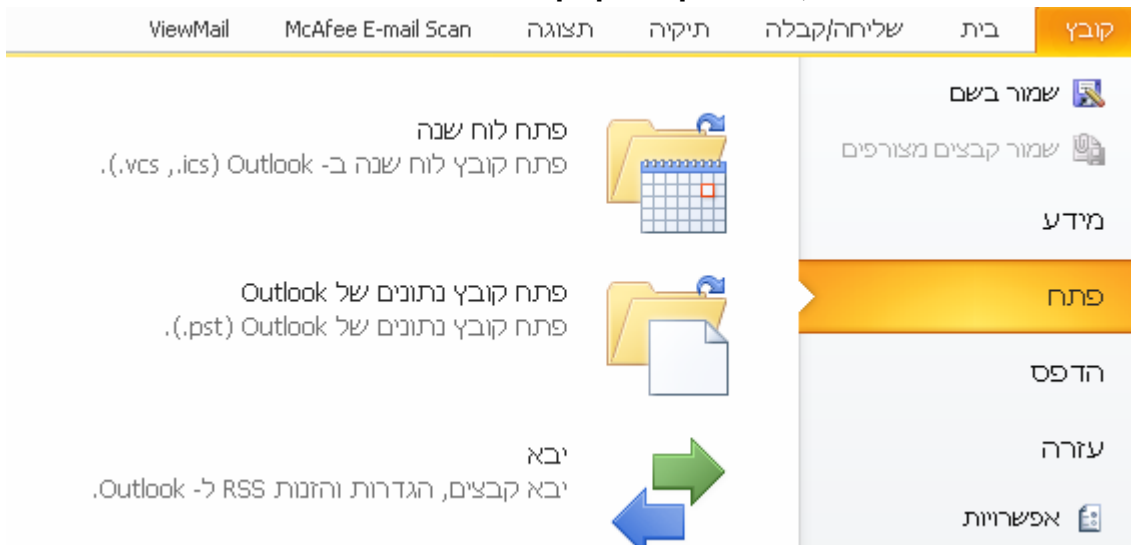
קובץ בית שליחה/קבלה תיקיה תצוגה McAfee E-mail Scan ViewMail

שמור בשם
שמור קבצים מצורפים
מידע
פתח
הדפס
עזרה
אפשרויות

פתח לוח שנה
פתח קובץ לוח שנה ב- Outlook (ics., vcs.).

פתח קובץ נתונים של Outlook
פתח קובץ נתונים של Outlook (pst.).

יבא
יבא קבצים, הגדרות והזנות RSS ל- Outlook.